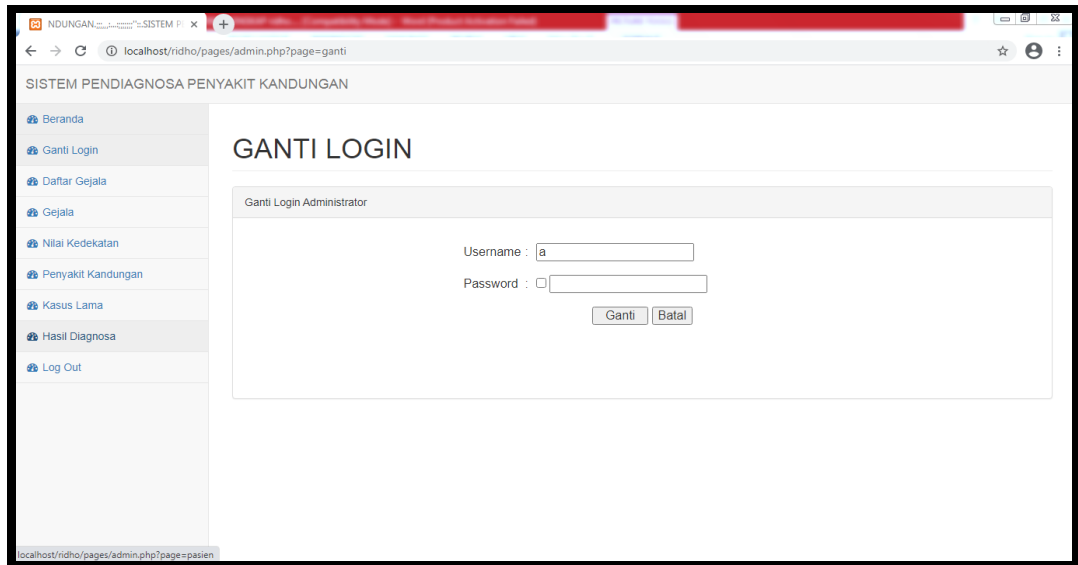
NDUNGAN.::::::::::SISTEM P ×

localhost/ridho/pages/admin.php?page=ganti

SISTEM PENDIAGNOSA PENYAKIT KANDUNGAN

Beranda
Ganti Login
Daftar Gejala
Gejala
Nilai Kedekatan
Penyakit Kandungan
Kasus Lama
Hasil Diagnosa
Log Out

GANTI LOGIN

Ganti Login Administrator

Username : a

Password :

Ganti Batal

localhost/ridho/pages/admin.php?page=pasien